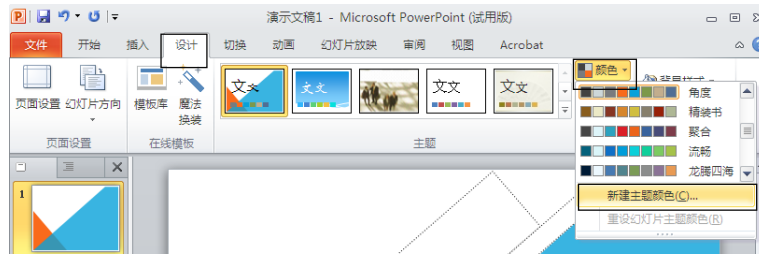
演示文稿1 - Microsoft PowerPoint (试用版)

文件 开始 插入 设计 切换 动画 幻灯片放映 审阅 视图 Acrobat

页面设置 幻灯片方向 模板库 魔法换装

页面设置 在线模板 主题

文文 文文 文文 文文

颜色 背景样式

角度
精装书
聚合
流畅
龙腾四海

新建主题颜色(C)...
重设幻灯片主题颜色(R)

1